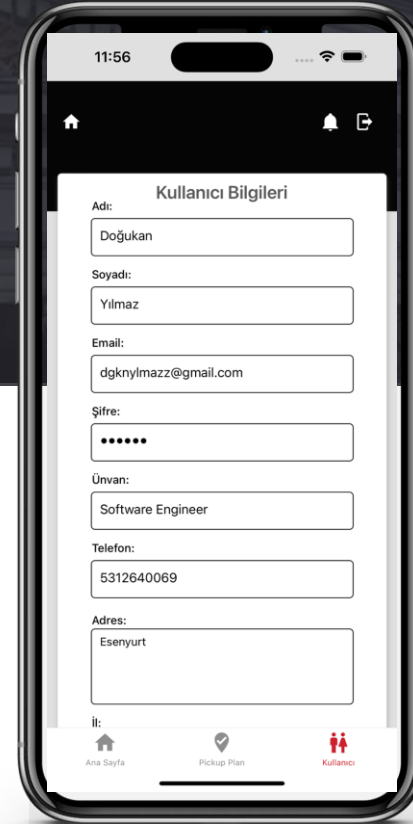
11:56

Kullanıcı Bilgileri

Adı:
Doğukan

Soyadı:
Yılmaz

Email:
dgknylmazz@gmail.com

Şifre:
••••••

Ünvan:
Software Engineer

Telefon:
5312640069

Adres:
Esenyurt

İl:

Ana Sayfa
Pickup Plan
Kullanıcı